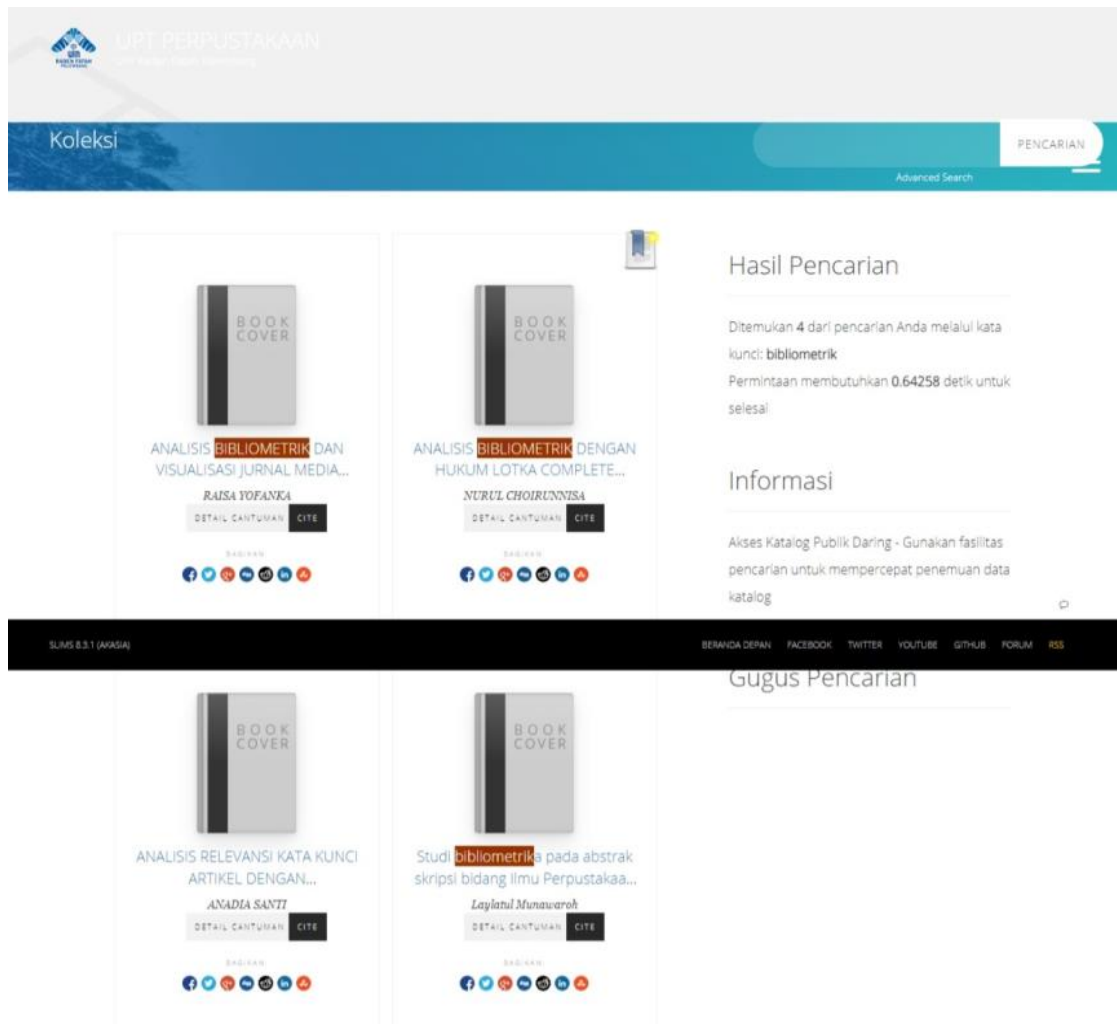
UPT PERPUSTAKAAN
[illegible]

Koleksi

PENCARIAN

Advanced Search

BOOK COVER

ANALISIS BIBLIOMETRIK DAN VISUALISASI JURNAL MEDIA...

RAISA YOFANKA

DETAIL CANTUMAN CITE

BAGIKAN

BOOK COVER

ANALISIS BIBLIOMETRIK DENGAN HUKUM LOTKA COMPLETE...

NURUL CHOIRUNNISA

DETAIL CANTUMAN CITE

BAGIKAN

Hasil Pencarian

Ditemukan 4 dari pencarian Anda melalui kata kunci: bibliometrik
Permintaan membutuhkan 0.64258 detik untuk selesai

Informasi

Akses Katalog Publik Daring - Gunakan fasilitas pencarian untuk mempercepat penemuan data katalog

SLiMS 8.3.1 (AKASIA)

BERANDA DEPAN FACEBOOK TWITTER YOUTUBE GITHUB FORUM RSS

Gugus Pencarian

BOOK COVER

ANALISIS RELEVANSI KATA KUNCI ARTIKEL DENGAN...

ANADIA SANTI

DETAIL CANTUMAN CITE

BAGIKAN

BOOK COVER

Studi bibliometrika pada abstrak skripsi bidang Ilmu Perpustakaa...

Laylatul Munawaroh

DETAIL CANTUMAN CITE

BAGIKAN